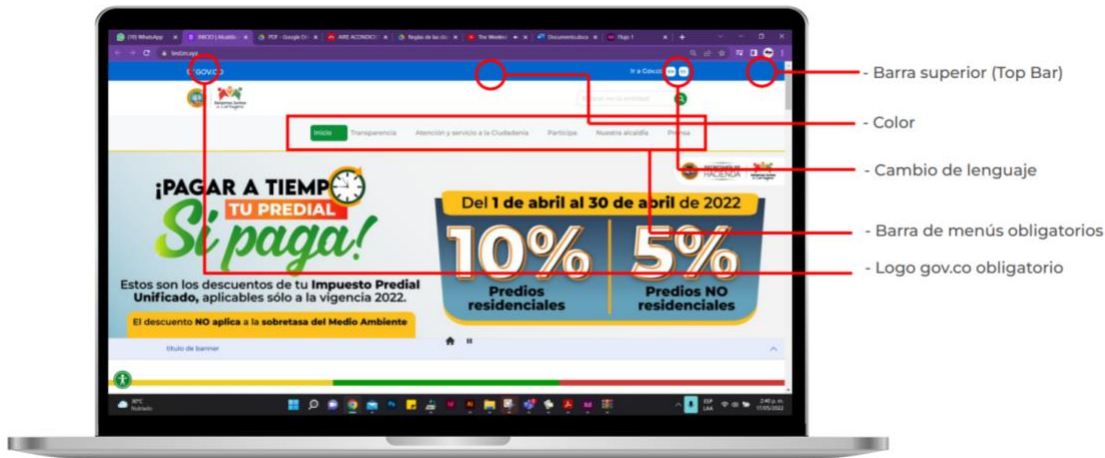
(19) WhatsApp | INICIO | Alcaldía | PDF - Google Dr | AIRE ACONDICI | Reglas de las cla | The Weeknd | Documentation | Page 1

GOV.CO

Ir a Gov.co

Inicio  Transparencia  Atención y servicio a la Ciudadanía  Participa  Nuestra alcaldía  Prensa

¡PAGAR A TIEMPO TU PREDIAL Sí paga!

Estos son los descuentos de tu Impuesto Predial Unificado, aplicables sólo a la vigencia 2022.

El descuento NO aplica a la sobretasa del Medio Ambiente

Del 1 de abril al 30 de abril de 2022

10% Predios residenciales

5% Predios NO residenciales

HACIENDA

título de banner

ESP LAA

- Barra superior (Top Bar)

- Color

- Cambio de lenguaje

- Barra de menús obligatorios

- Logo gov.co obligatorio